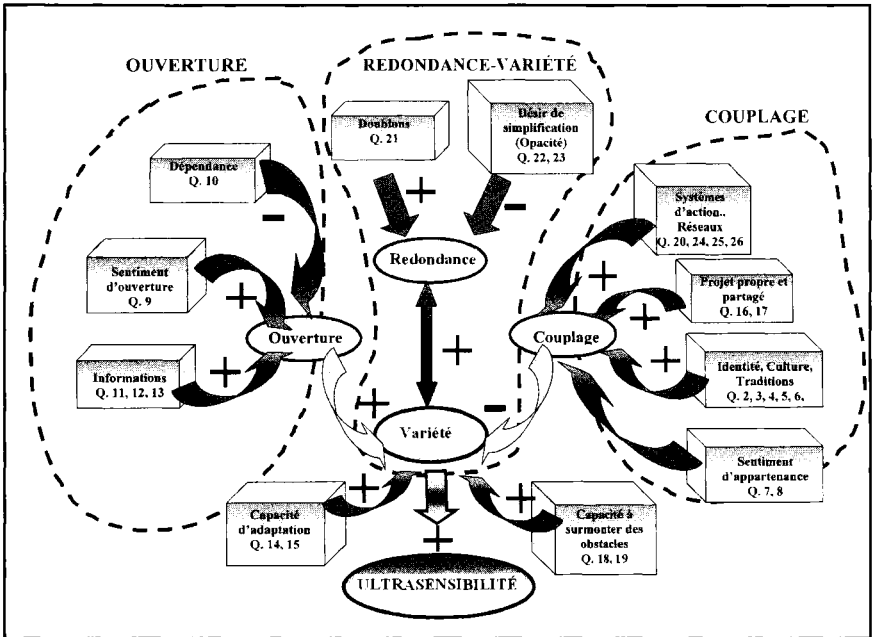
OUVERTURE

REDONDANCE-VARIÉTÉ

COUPLAGE

Dépendance
Q. 10

Sentiment d'ouverture
Q. 9

Informations
Q. 11, 12, 13

Doublons
Q. 21

Désir de simplification (Opacité)
Q. 22, 23

Systèmes d'action.. Réseaux
Q. 20, 24, 25, 26

Projet propre et partagé
Q. 16, 17

Identité, Culture, Traditions
Q. 2, 3, 4, 5, 6,

Sentiment d'appartenance
Q. 7, 8

Redondance

Ouverture

Couplage

Variété

Capacité d'adaptation
Q. 14, 15

Capacité à surmonter des obstacles
Q. 18, 19

ULTRASENSIBILITÉ

−
+
+
+
−
+
+
+
+
+
−
+
+
+
+